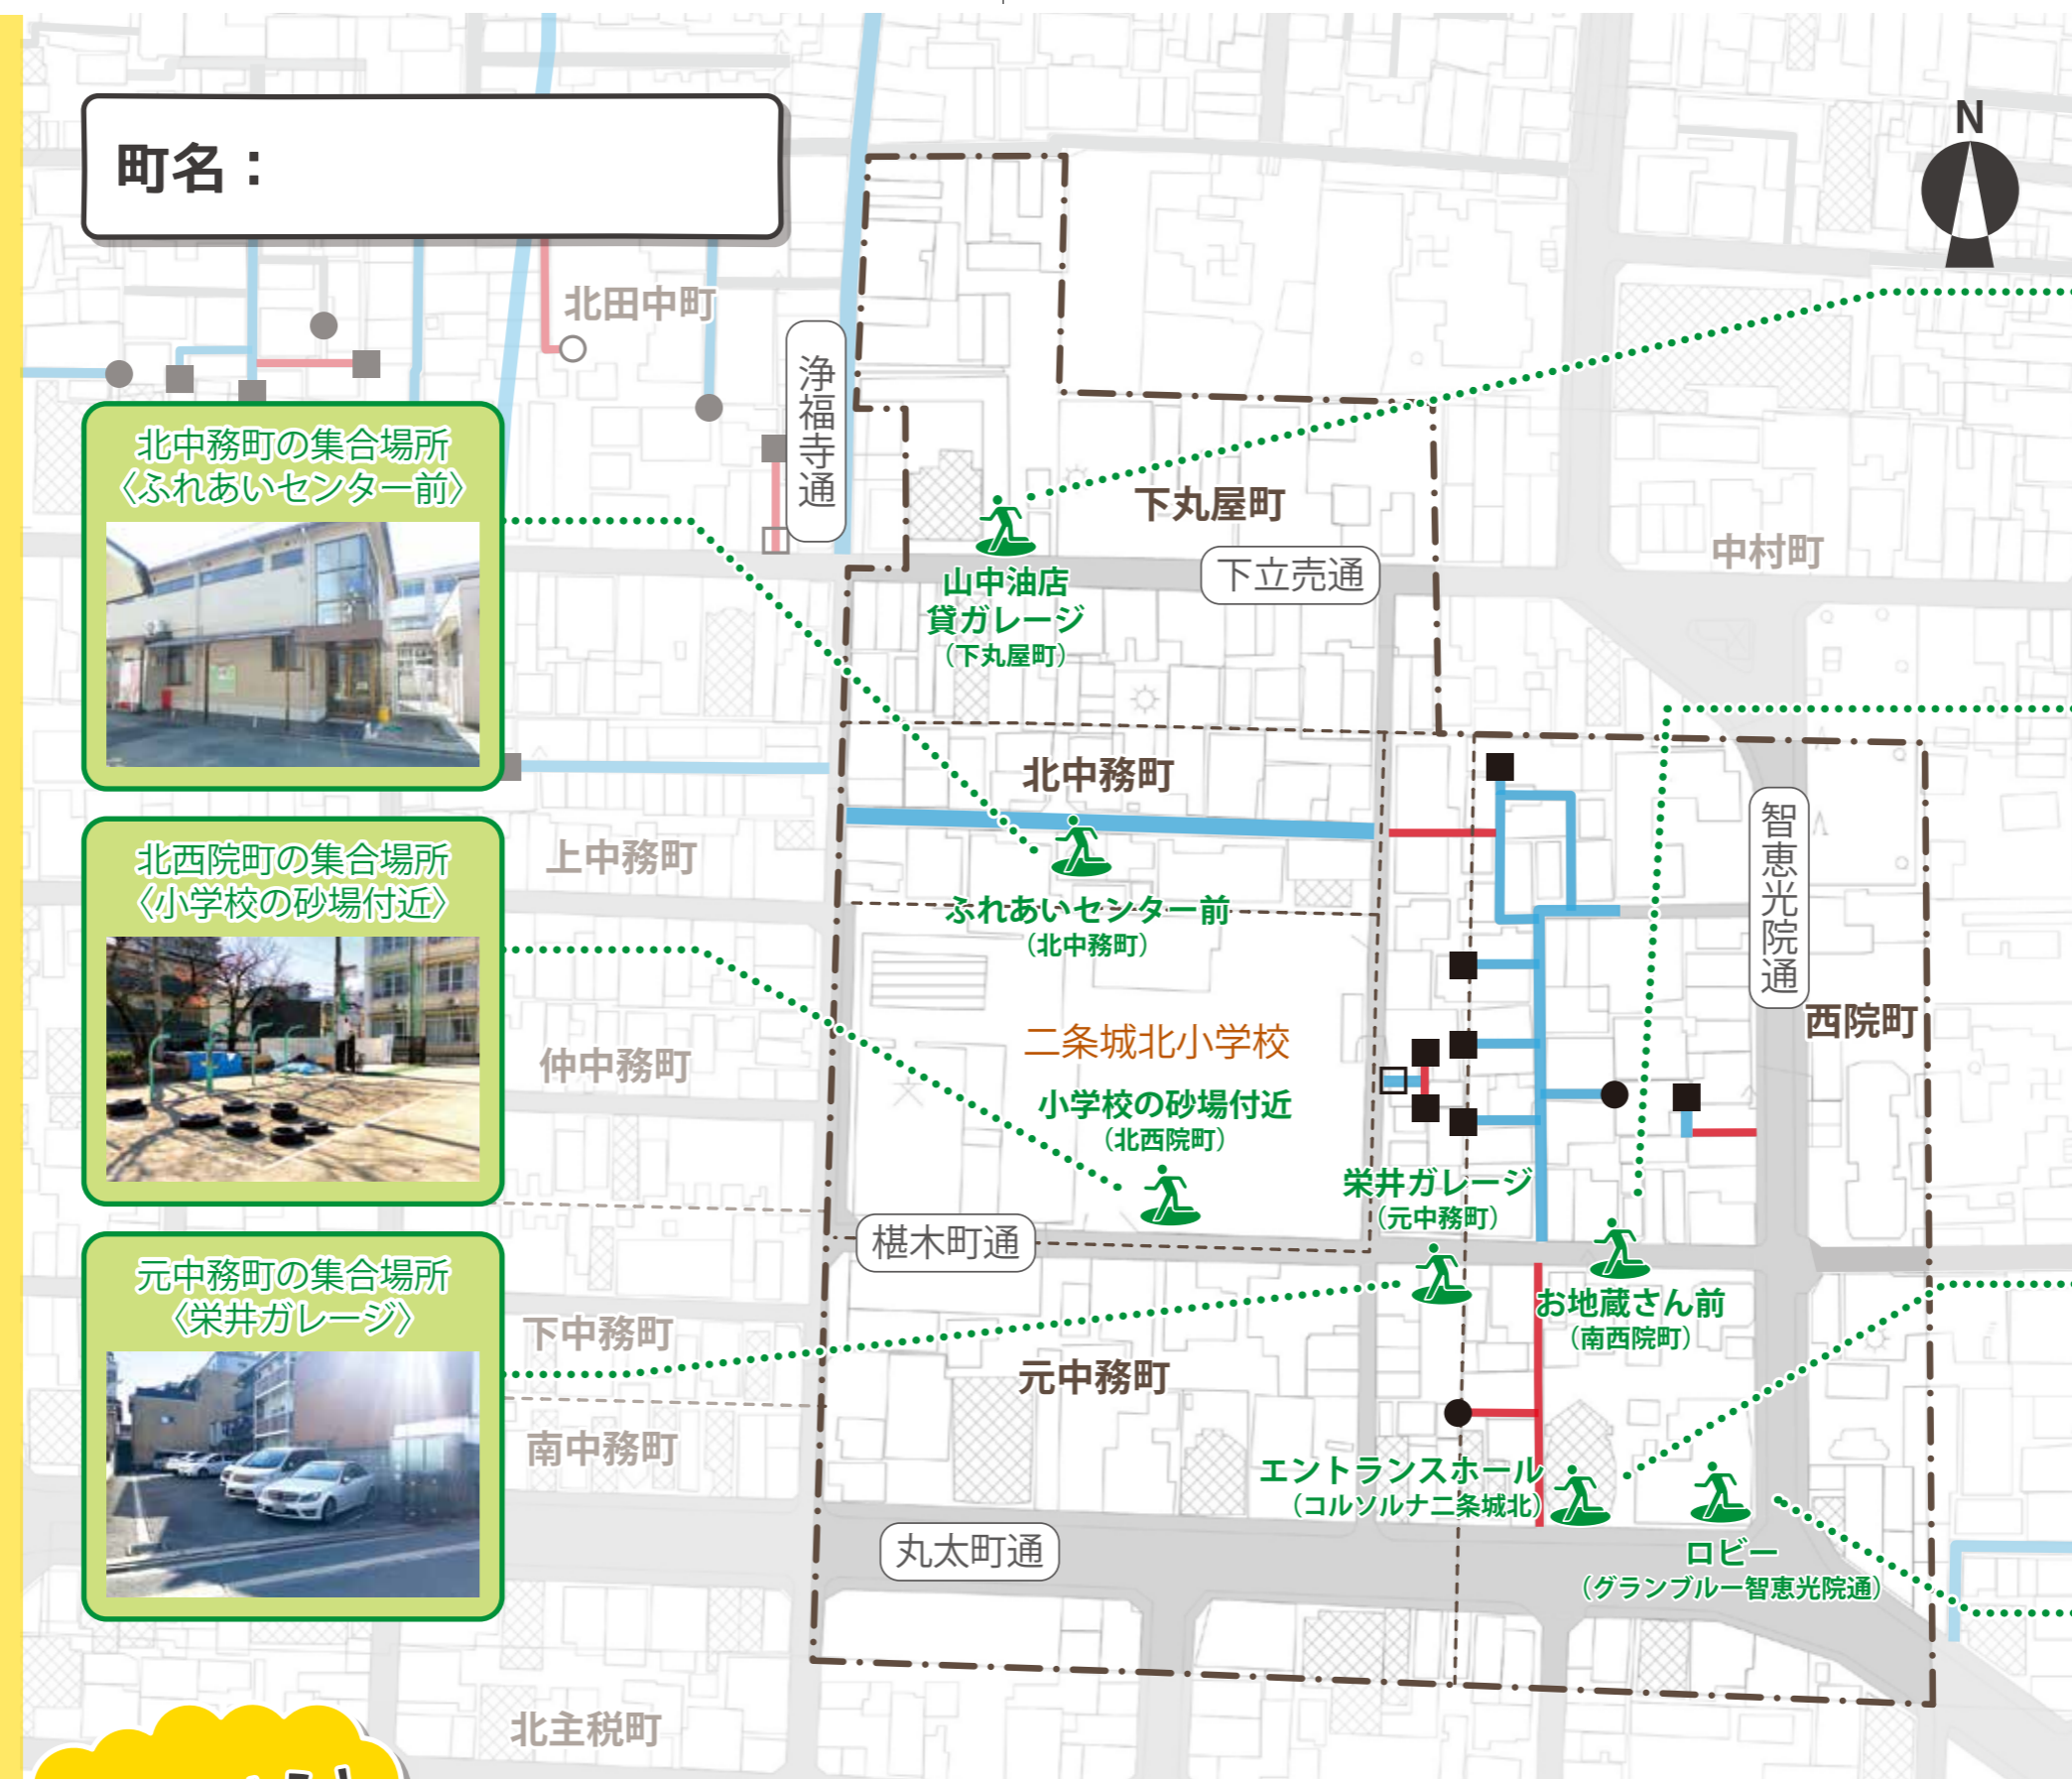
町名：

N

北田中町

浄福寺通

北中務町の集合場所
〈ふれあいセンター前〉

下丸屋町

山中油店
貸ガレージ
（下丸屋町）

下立売通

中村町

北中務町

上中務町

北西院町の集合場所
〈小学校の砂場付近〉

ふれあいセンター前
（北中務町）

智恵光院通

西院町

二条城北小学校

仲中務町

小学校の砂場付近
（北西院町）

栄井ガレージ
（元中務町）

椹木町通

元中務町の集合場所
〈栄井ガレージ〉

下中務町

お地蔵さん前
（南西院町）

元中務町

南中務町

エントランスホール
（コルソルナ二条城北）

ロビー
（グランブルー智恵光院通）

丸太町通

北主税町